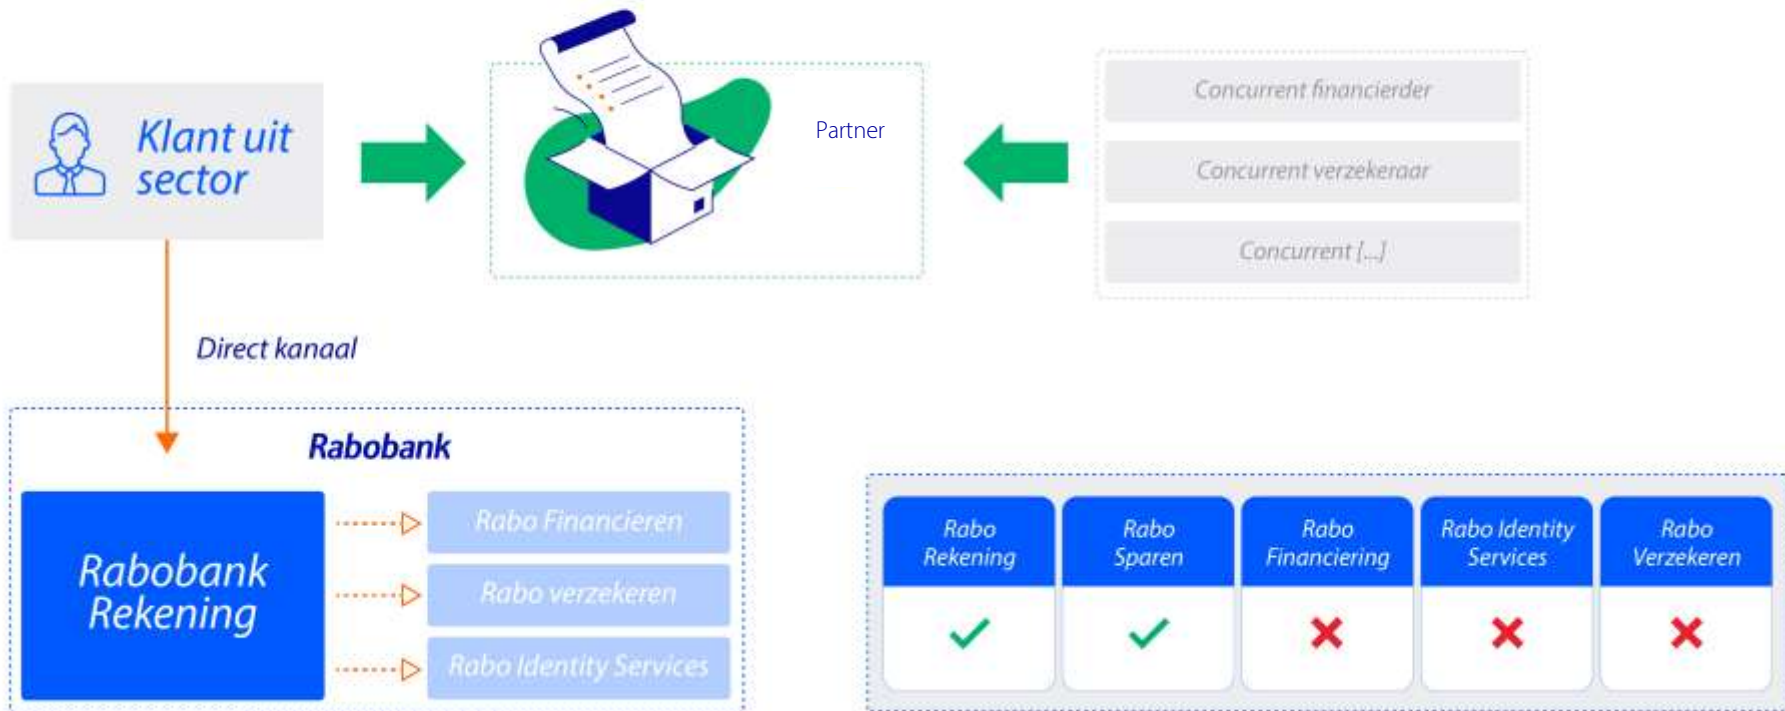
Klant uit sector

Partner

Concurrent financierder

Concurrent verzekeraar

Concurrent [...]

Direct kanaal

Rabobank

Rabobank Rekening

Rabo Financieren

Rabo verzekeren

Rabo Identity Services

| Rabo Rekening | Rabo Sparen | Rabo Financiering | Rabo Identity Services | Rabo Verzekeren |
|---|---|---|---|---|
| ✓ | ✓ | ✗ | ✗ | ✗ |